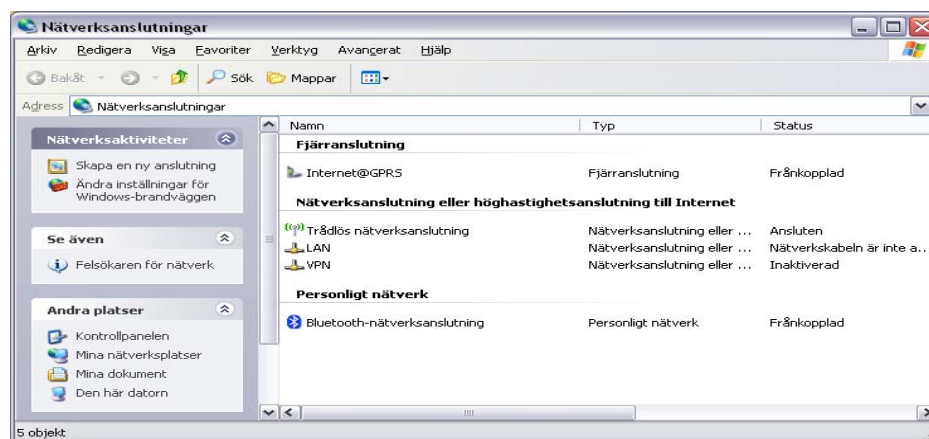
Nätverksanslutningar

Arkiv Redigera Visa Favoriter Verktyg Avancerat Hjälp

Bakåt Sök Mappar

Adress Nätverksanslutningar

Nätverksaktiviteter

Skapa en ny anslutning

Ändra inställningar för Windows-brandväggen

Se även

Felsökaren för nätverk

Andra platser

Kontrollpanelen

Mina nätverksplatser

Mina dokument

Den här datorn

| Namn | Typ | Status |
|---|---|---|
| **Fjärranslutning** | | |
| Internet@GPRS | Fjärranslutning | Frånkopplad |
| **Nätverksanslutning eller höghastighetsanslutning till Internet** | | |
| Trådlös nätverksanslutning | Nätverksanslutning eller ... | Ansluten |
| LAN | Nätverksanslutning eller ... | Nätverkskabeln är inte a... |
| VPN | Nätverksanslutning eller ... | Inaktiverad |
| **Personligt nätverk** | | |
| Bluetooth-nätverksanslutning | Personligt nätverk | Frånkopplad |

5 objekt